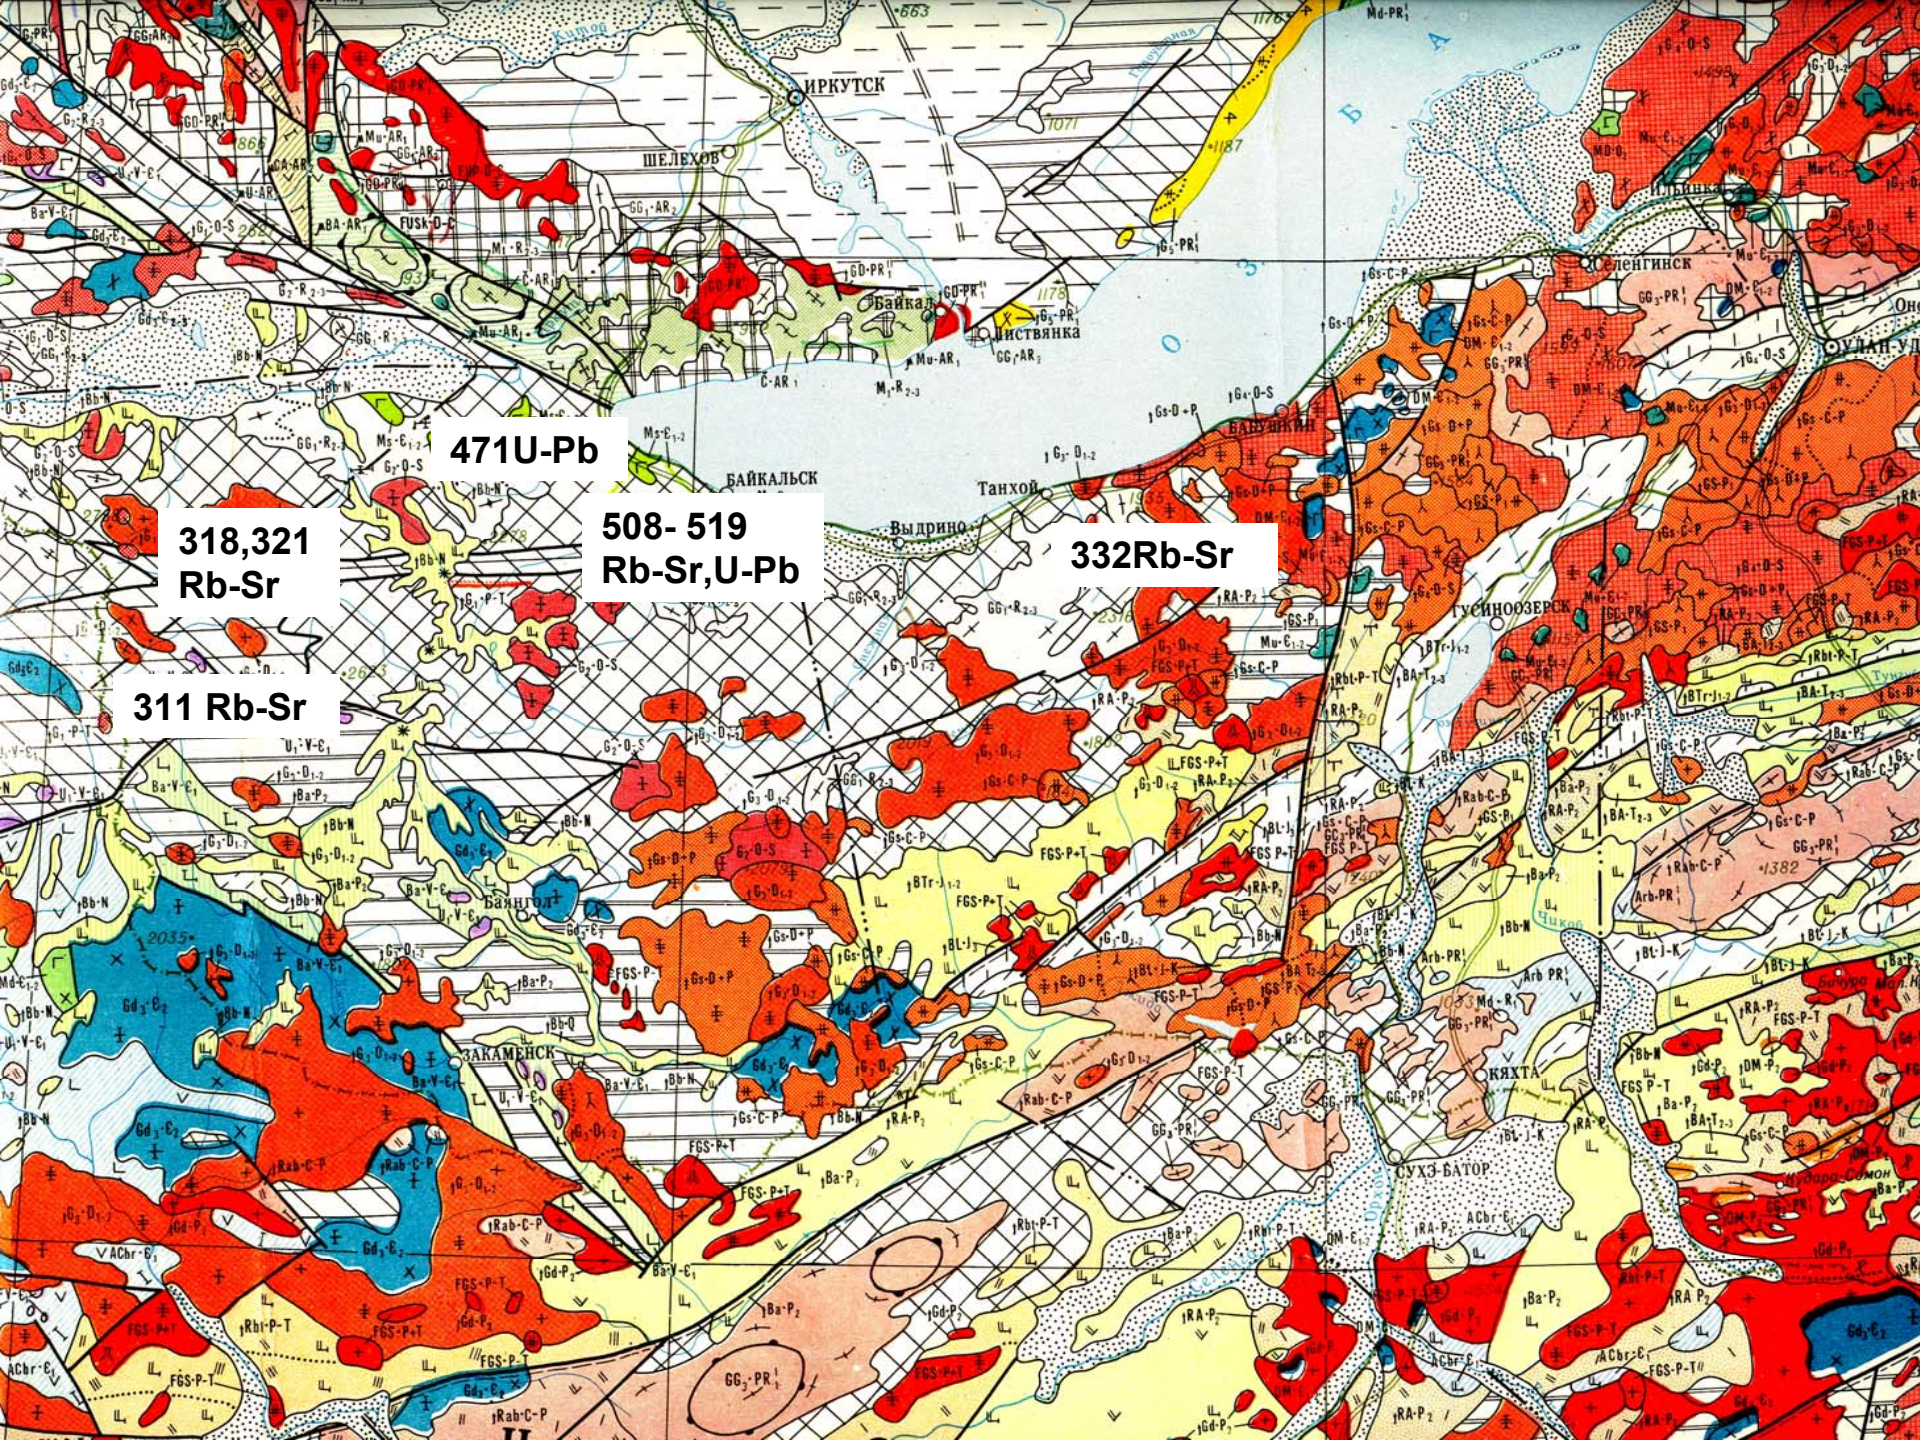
ИРКУТСК

ШЕЛЕХОВ

Байкал

Листвянка

471U-Pb

БАЙКАЛЬСК

508- 519
Rb-Sr,U-Pb

318,321
Rb-Sr

311 Rb-Sr

Выдрино

Танхой

332Rb-Sr

БАБУШКИН

Селенгинск

УЛАН-УД

ГУСИНООЗЕРСК

Баянгол

ЗАКАМЕНСК

КЯХТА

СУХЭ-БАТОР